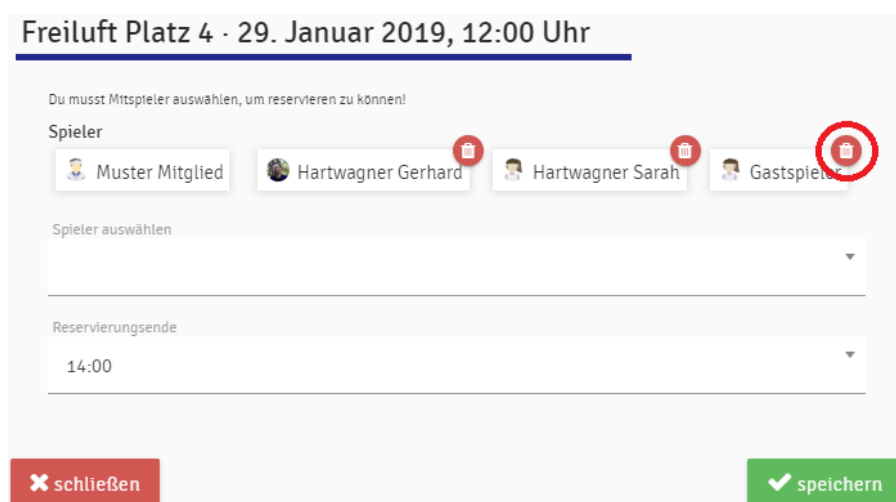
Freiluft Platz 4 · 29. Januar 2019, 12:00 Uhr

Du musst Mitspieler auswählen, um reservieren zu können!

Spieler

Muster Mitglied

Hartwagner Gerhard

Hartwagner Sarah

Gastspieler

Spieler auswählen

Reservierungsende

14:00

schließen

speichern